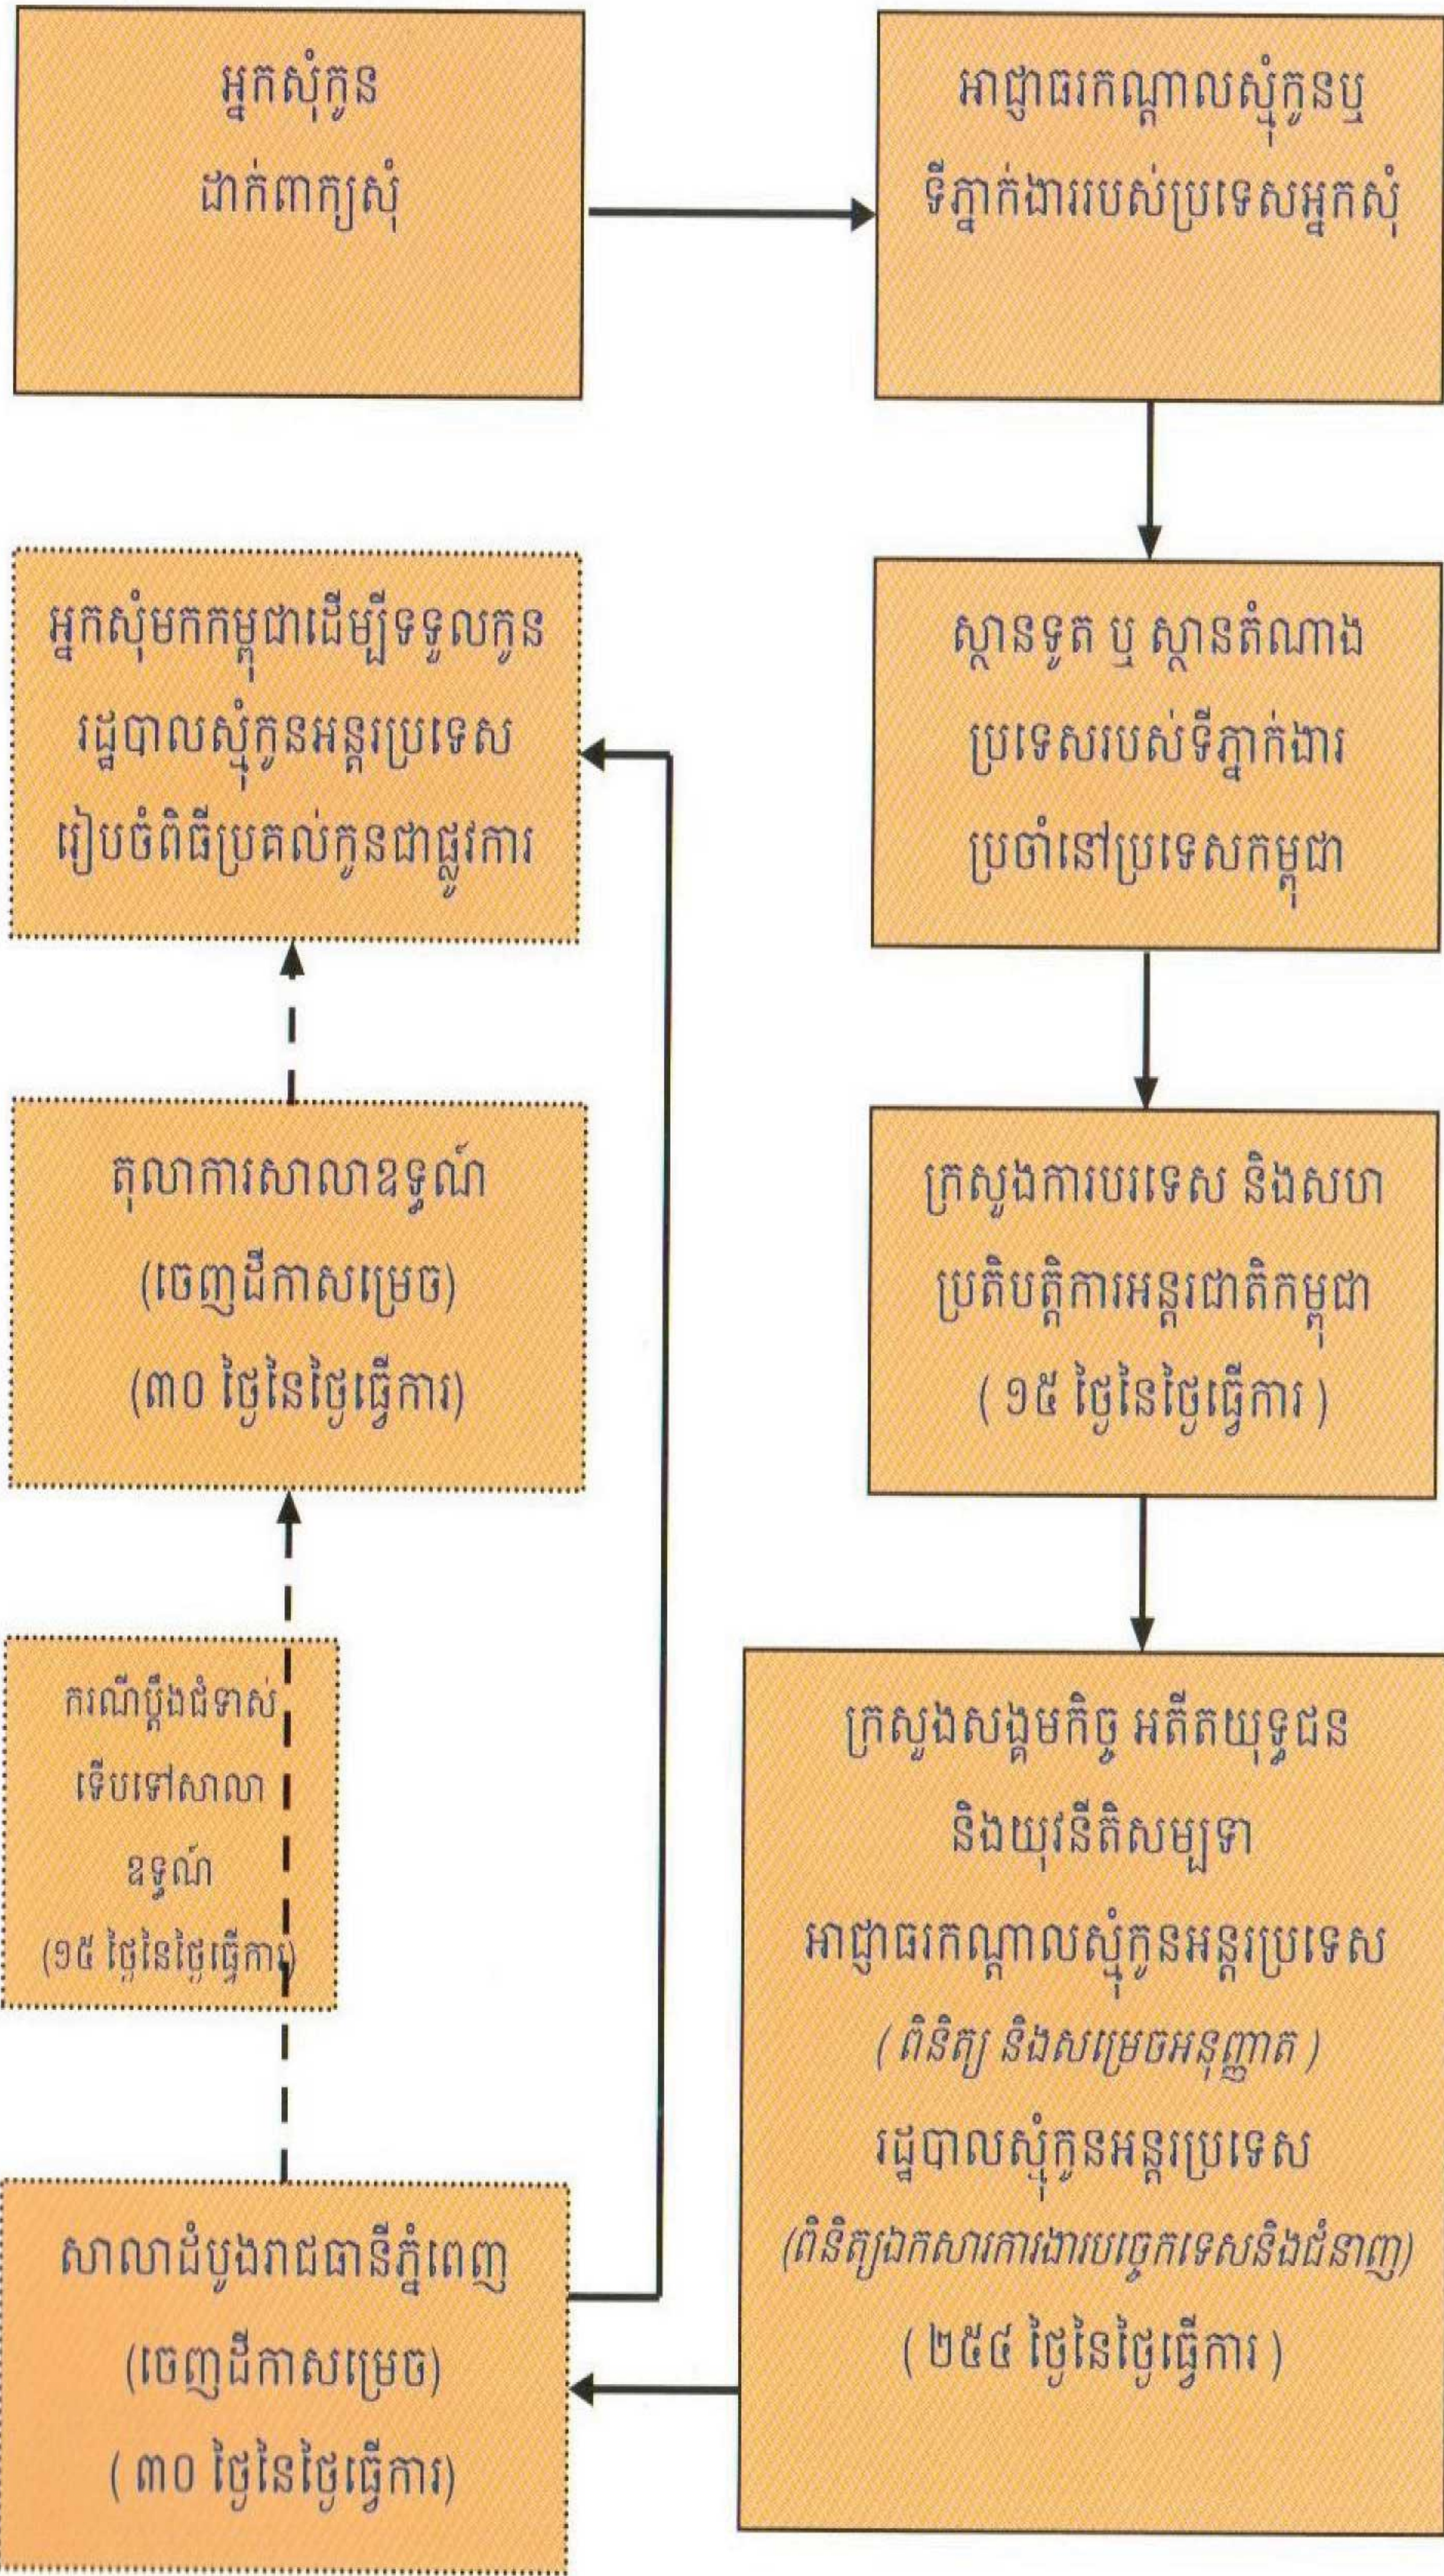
អ្នកសុំកូន
ដាក់ពាក្យសុំ

អាជ្ញាធរកណ្តាលសុំកូនឬ
ទីភ្នាក់ងាររបស់ប្រទេសអ្នកសុំ

ស្ថានទូត ឬ ស្ថានតំណាង
ប្រទេសរបស់ទីភ្នាក់ងារ
ប្រចាំនៅប្រទេសកម្ពុជា

ក្រសួងការបរទេស និងសហ
ប្រតិបត្តិការអន្តរជាតិកម្ពុជា
( ១៥ ថ្ងៃនៃថ្ងៃធ្វើការ )

ក្រសួងសង្គមកិច្ច អតីតយុទ្ធជន
និងយុវនីតិសម្បទា
អាជ្ញាធរកណ្តាលសុំកូនអន្តរប្រទេស
( ពិនិត្យ និងសម្រេចអនុញ្ញាត )
រដ្ឋបាលសុំកូនអន្តរប្រទេស
(ពិនិត្យឯកសារការងារបច្ចេកទេសនិងជំនាញ)
( ២៥៤ ថ្ងៃនៃថ្ងៃធ្វើការ )

អ្នកសុំមកកម្ពុជាដើម្បីទទួលកូន
រដ្ឋបាលសុំកូនអន្តរប្រទេស
រៀបចំពិធីប្រគល់កូនជាផ្លូវការ

តុលាការសាលាឧទ្ធរណ៍
(ចេញដីកាសម្រេច)
(៣០ ថ្ងៃនៃថ្ងៃធ្វើការ)

ករណីប្តឹងជំទាស់
ទើបទៅសាលា
ឧទ្ធរណ៍
(១៥ ថ្ងៃនៃថ្ងៃធ្វើការ)

សាលាដំបូងរាជធានីភ្នំពេញ
(ចេញដីកាសម្រេច)
( ៣០ ថ្ងៃនៃថ្ងៃធ្វើការ)